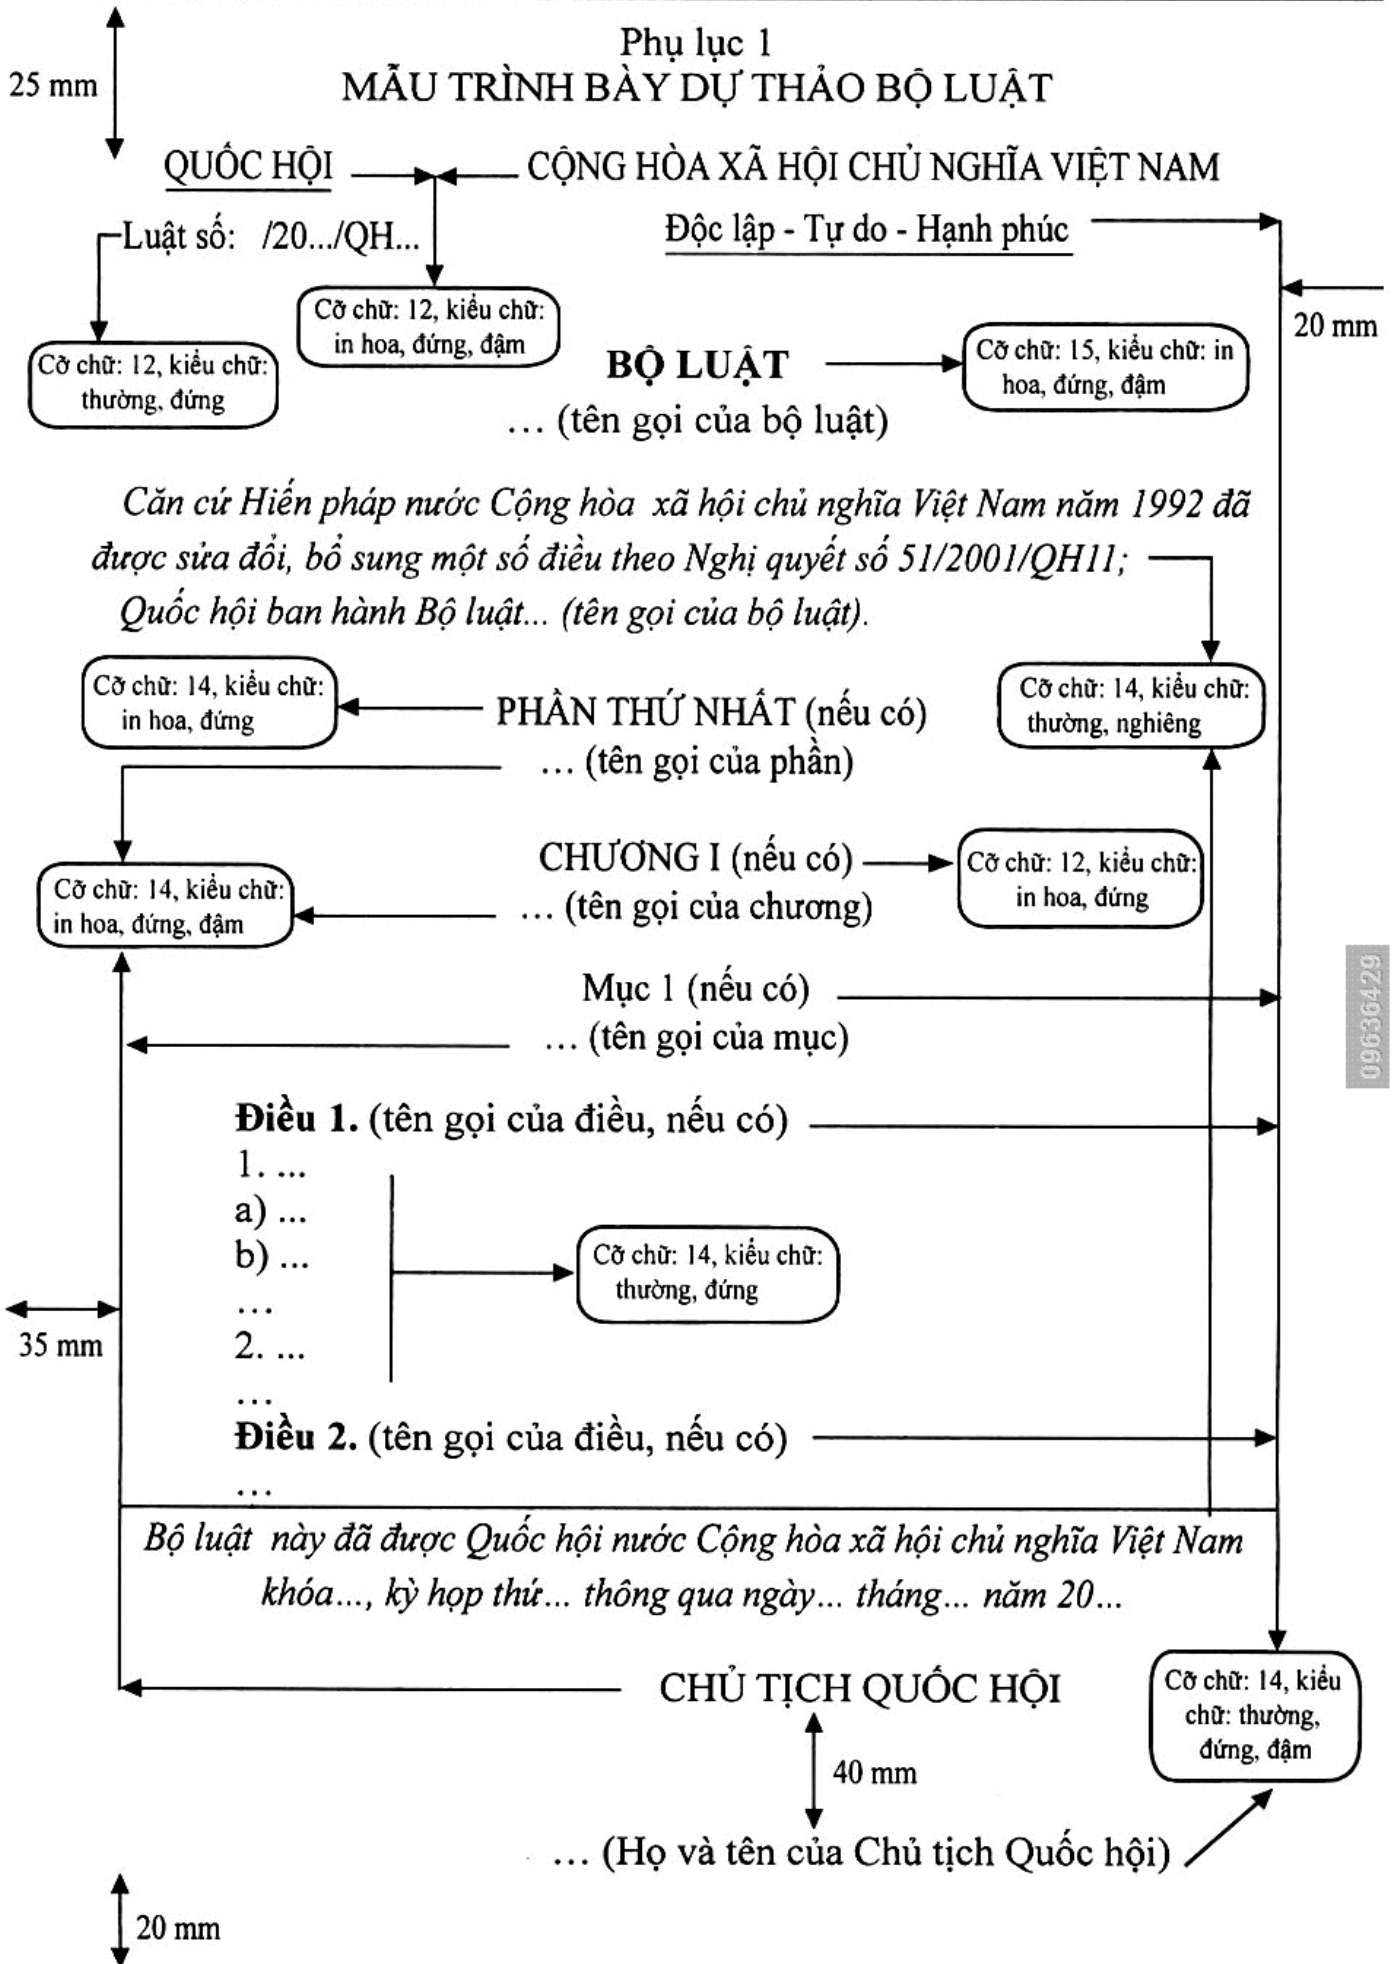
Phụ lục 1
MẪU TRÌNH BÀY DỰ THẢO BỘ LUẬT

25 mm

QUỐC HỘI

CỘNG HÒA XÃ HỘI CHỦ NGHĨA VIỆT NAM
Độc lập - Tự do - Hạnh phúc

Luật số: /20.../QH...

Cỡ chữ: 12, kiểu chữ: in hoa, đứng, đậm

Cỡ chữ: 12, kiểu chữ: thường, đứng

20 mm

BỘ LUẬT
... (tên gọi của bộ luật)

Cỡ chữ: 15, kiểu chữ: in hoa, đứng, đậm

*Căn cứ Hiến pháp nước Cộng hòa xã hội chủ nghĩa Việt Nam năm 1992 đã được sửa đổi, bổ sung một số điều theo Nghị quyết số 51/2001/QH11;*
*Quốc hội ban hành Bộ luật... (tên gọi của bộ luật).*

Cỡ chữ: 14, kiểu chữ: in hoa, đứng

PHẦN THỨ NHẤT (nếu có)
... (tên gọi của phần)

Cỡ chữ: 14, kiểu chữ: thường, nghiêng

CHƯƠNG I (nếu có)
... (tên gọi của chương)

Cỡ chữ: 12, kiểu chữ: in hoa, đứng

Cỡ chữ: 14, kiểu chữ: in hoa, đứng, đậm

Mục 1 (nếu có)
... (tên gọi của mục)

**Điều 1.** (tên gọi của điều, nếu có)
1. ...
a) ...
b) ...
...
2. ...
...

Cỡ chữ: 14, kiểu chữ: thường, đứng

35 mm

**Điều 2.** (tên gọi của điều, nếu có)
...

*Bộ luật này đã được Quốc hội nước Cộng hòa xã hội chủ nghĩa Việt Nam khóa..., kỳ họp thứ... thông qua ngày... tháng... năm 20...*

CHỦ TỊCH QUỐC HỘI

Cỡ chữ: 14, kiểu chữ: thường, đứng, đậm

40 mm

... (Họ và tên của Chủ tịch Quốc hội)

20 mm

0963636429